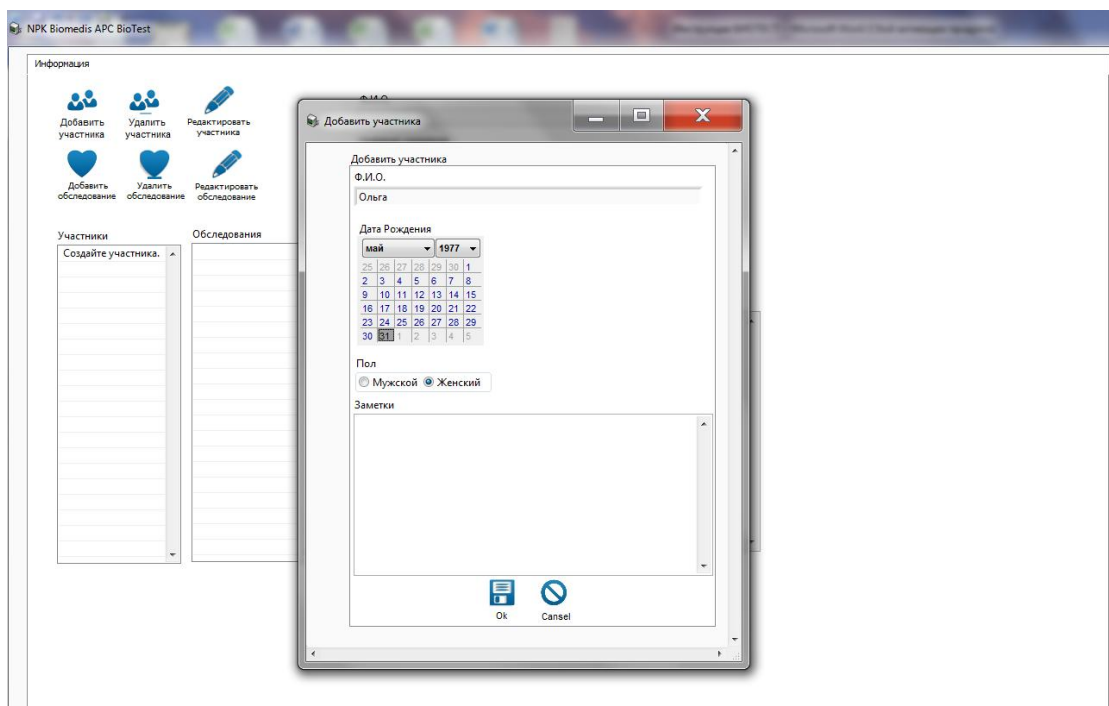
NPK Biomedis APC BioTest

Информация

Добавить участника
Удалить участника
Редактировать участника
Добавить обследование
Удалить обследование
Редактировать обследование

Участники
Создайте участника.

Обследования

Ф.И.О.

Добавить участника

Добавить участника
Ф.И.О.
Ольга

Дата Рождения
май 1977

| 25 | 26 | 27 | 28 | 29 | 30 | 1 |
|---|---|---|---|---|---|---|
| 2 | 3 | 4 | 5 | 6 | 7 | 8 |
| 9 | 10 | 11 | 12 | 13 | 14 | 15 |
| 16 | 17 | 18 | 19 | 20 | 21 | 22 |
| 23 | 24 | 25 | 26 | 27 | 28 | 29 |
| 30 | 31 | 1 | 2 | 3 | 4 | 5 |

Пол
Мужской Женский

Заметки

Ok
Cansel